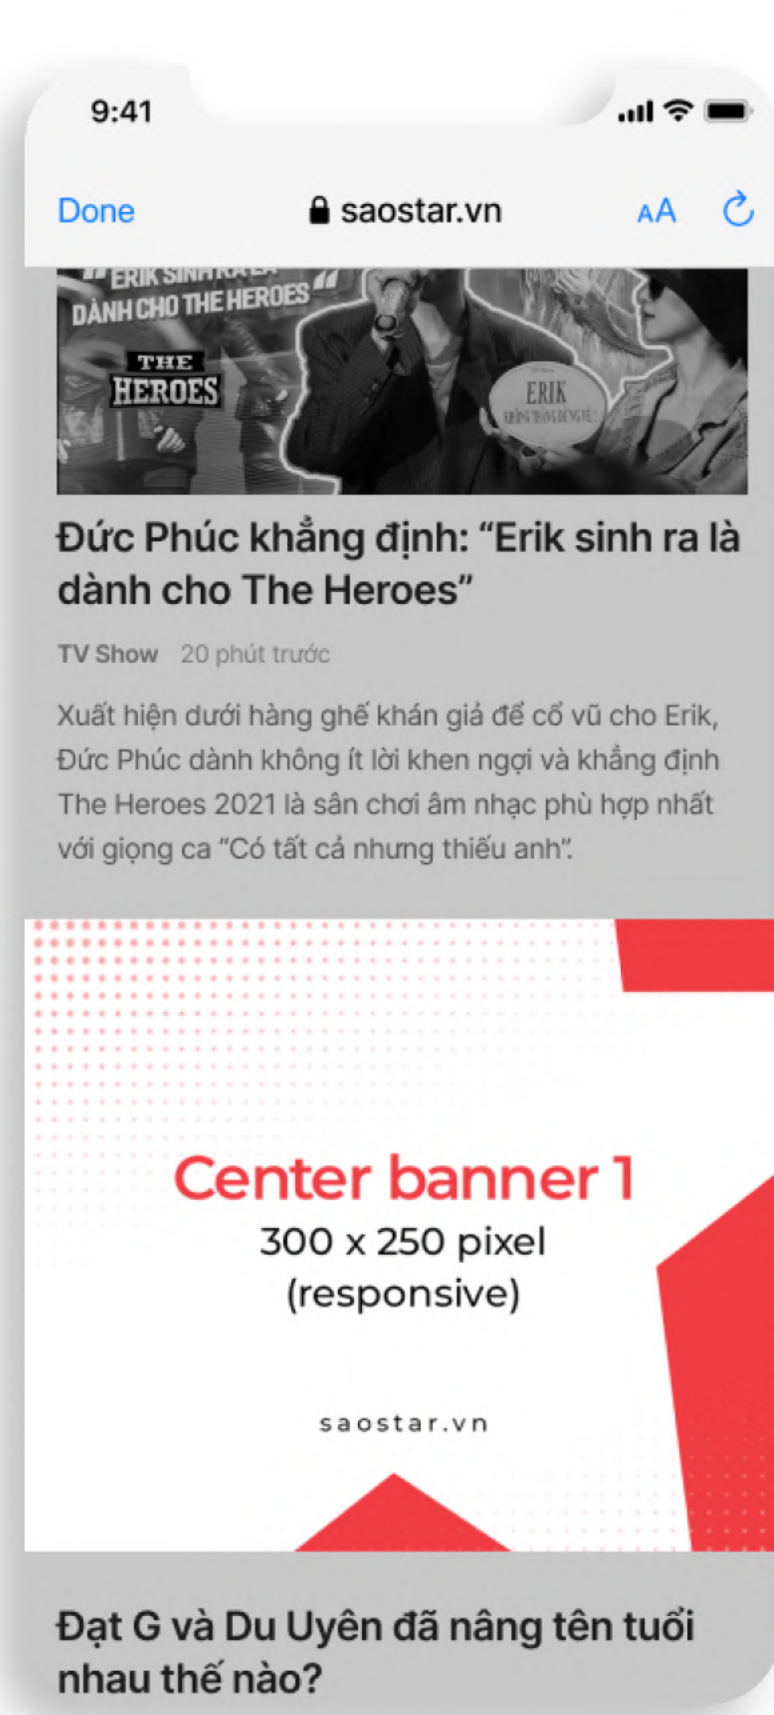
9:41

Done saostar.vn AA

ERIK SINH RA LÀ DÀNH CHO THE HEROES

THE HEROES

ERIK

Đức Phúc khẳng định: “Erik sinh ra là dành cho The Heroes”

TV Show 20 phút trước

Xuất hiện dưới hàng ghế khán giả để cổ vũ cho Erik, Đức Phúc dành không ít lời khen ngợi và khẳng định The Heroes 2021 là sân chơi âm nhạc phù hợp nhất với giọng ca “Có tất cả nhưng thiếu anh”.

Center banner 1
300 x 250 pixel
(responsive)

saostar.vn

Đạt G và Du Uyên đã nâng tên tuổi nhau thế nào?